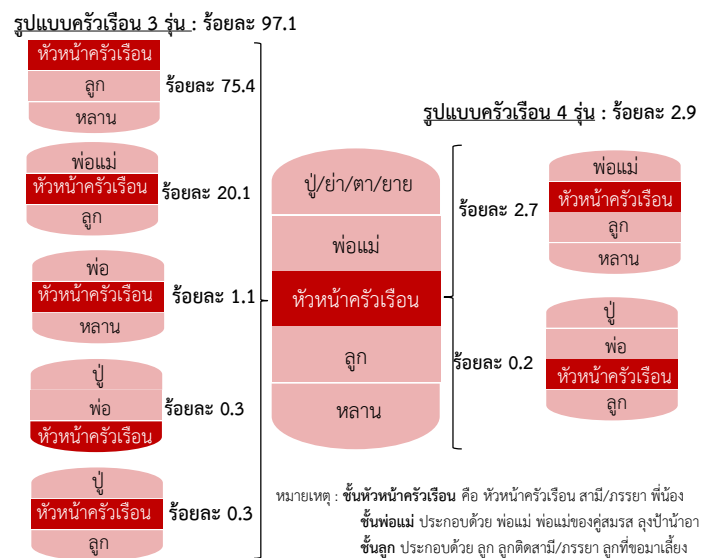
รูปแบบครัวเรือน 3 รุ่น : ร้อยละ 97.1

หัวหน้าครัวเรือน
ลูก
หลาน
ร้อยละ 75.4

พ่อแม่
หัวหน้าครัวเรือน
ลูก
ร้อยละ 20.1

พ่อ
หัวหน้าครัวเรือน
หลาน
ร้อยละ 1.1

ปู่
พ่อ
หัวหน้าครัวเรือน
ร้อยละ 0.3

ปู่
หัวหน้าครัวเรือน
ลูก
ร้อยละ 0.3

ปู่/ย่า/ตา/ยาย
พ่อแม่
หัวหน้าครัวเรือน
ลูก
หลาน

รูปแบบครัวเรือน 4 รุ่น : ร้อยละ 2.9

ร้อยละ 2.7
พ่อแม่
หัวหน้าครัวเรือน
ลูก
หลาน

ร้อยละ 0.2
ปู่
พ่อ
หัวหน้าครัวเรือน
ลูก

หมายเหตุ : ชั้นหัวหน้าครัวเรือน คือ หัวหน้าครัวเรือน สามี/ภรรยา พี่น้อง
ชั้นพ่อแม่ ประกอบด้วย พ่อแม่ พ่อแม่ของคู่สมรส ลุงป้าน้าอา
ชั้นลูก ประกอบด้วย ลูก ลูกติดสามี/ภรรยา ลูกที่ขอมาเลี้ยง